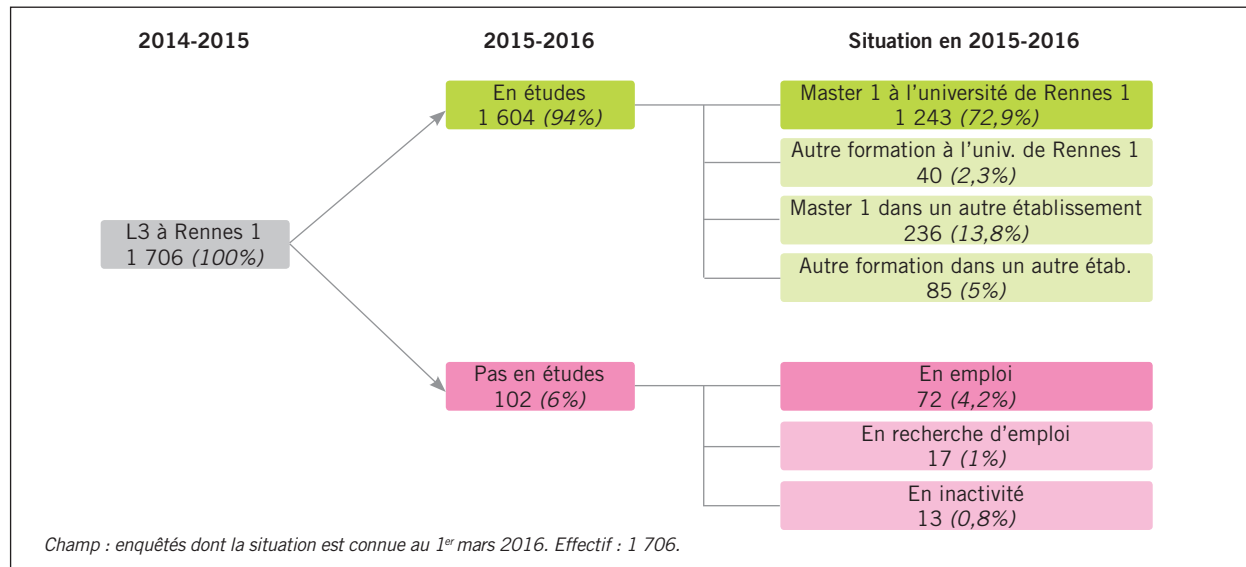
2014-2015

2015-2016

Situation en 2015-2016

L3 à Rennes 1
1 706 *(100%)*

En études
1 604 *(94%)*

Master 1 à l'université de Rennes 1
1 243 *(72,9%)*

Autre formation à l'univ. de Rennes 1
40 *(2,3%)*

Master 1 dans un autre établissement
236 *(13,8%)*

Autre formation dans un autre étab.
85 *(5%)*

Pas en études
102 *(6%)*

En emploi
72 *(4,2%)*

En recherche d'emploi
17 *(1%)*

En inactivité
13 *(0,8%)*

*Champ : enquêtés dont la situation est connue au 1$^{er}$ mars 2016. Effectif : 1 706.*